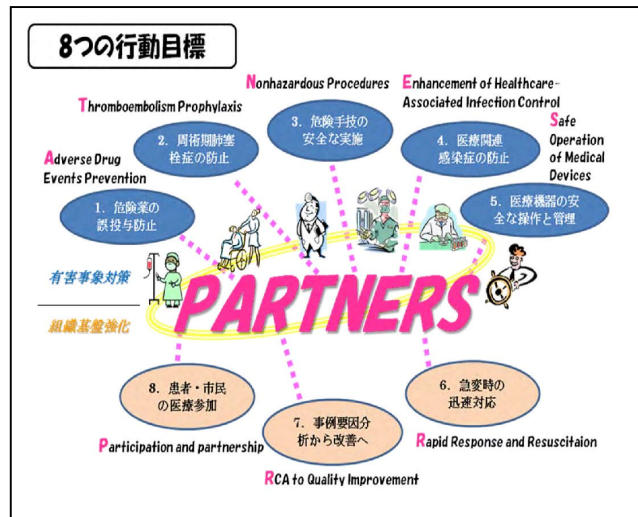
8つの行動目標

Nonhazardous Procedures

Enhancement of Healthcare-Associated Infection Control

Thromboembolism Prophylaxis

Safe Operation of Medical Devices

Adverse Drug Events Prevention

2. 周術期肺塞栓症の防止

3. 危険手技の安全な実施

4. 医療関連感染症の防止

1. 危険薬の誤投与防止

5. 医療機器の安全な操作と管理

有害事象対策

組織基盤強化

PARTNERS

8. 患者・市民の医療参加

7. 事例要因分析から改善へ

6. 急変時の迅速対応

Participation and partnership

Rapid Response and Resuscitaion

RCA to Quality Improvement